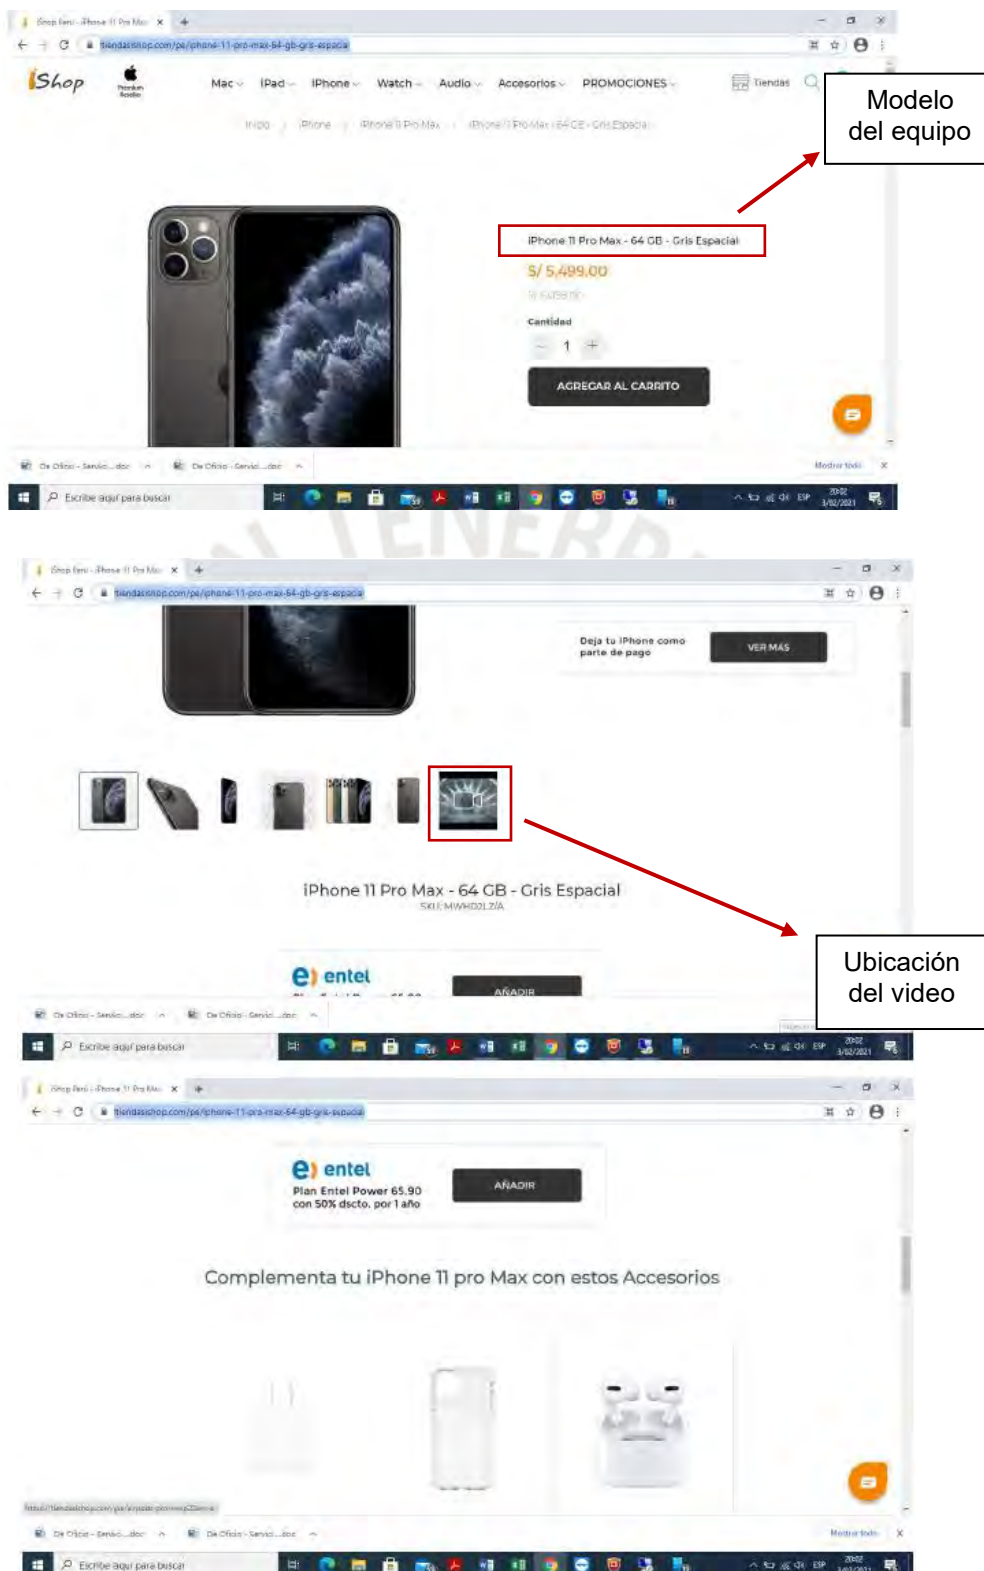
iShop Perú - iPhone 11 Pro Max ×

tiendasishop.com/pe/iphone-11-pro-max-64-gb-gris-espacial

iShop

Mac iPad iPhone Watch Audio Accesorios PROMOCIONES

Tiendas

Modelo del equipo

iPhone 11 Pro Max - 64 GB - Gris Espacial

S/ 5,499.00

Cantidad

1

AGREGAR AL CARRITO

Escribe aquí para buscar

ESP

iShop Perú - iPhone 11 Pro Max ×

tiendasishop.com/pe/iphone-11-pro-max-64-gb-gris-espacial

Deja tu iPhone como parte de pago

VER MÁS

iPhone 11 Pro Max - 64 GB - Gris Espacial

SKU: MWHD2LZ/A

entel

AÑADIR

Ubicación del video

Escribe aquí para buscar

iShop Perú - iPhone 11 Pro Max ×

tiendasishop.com/pe/iphone-11-pro-max-64-gb-gris-espacial

entel

Plan Entel Power 65.90 con 50% dscto. por 1 año

AÑADIR

Complementa tu iPhone 11 pro Max con estos Accesorios

Mostrar todo

Escribe aquí para buscar